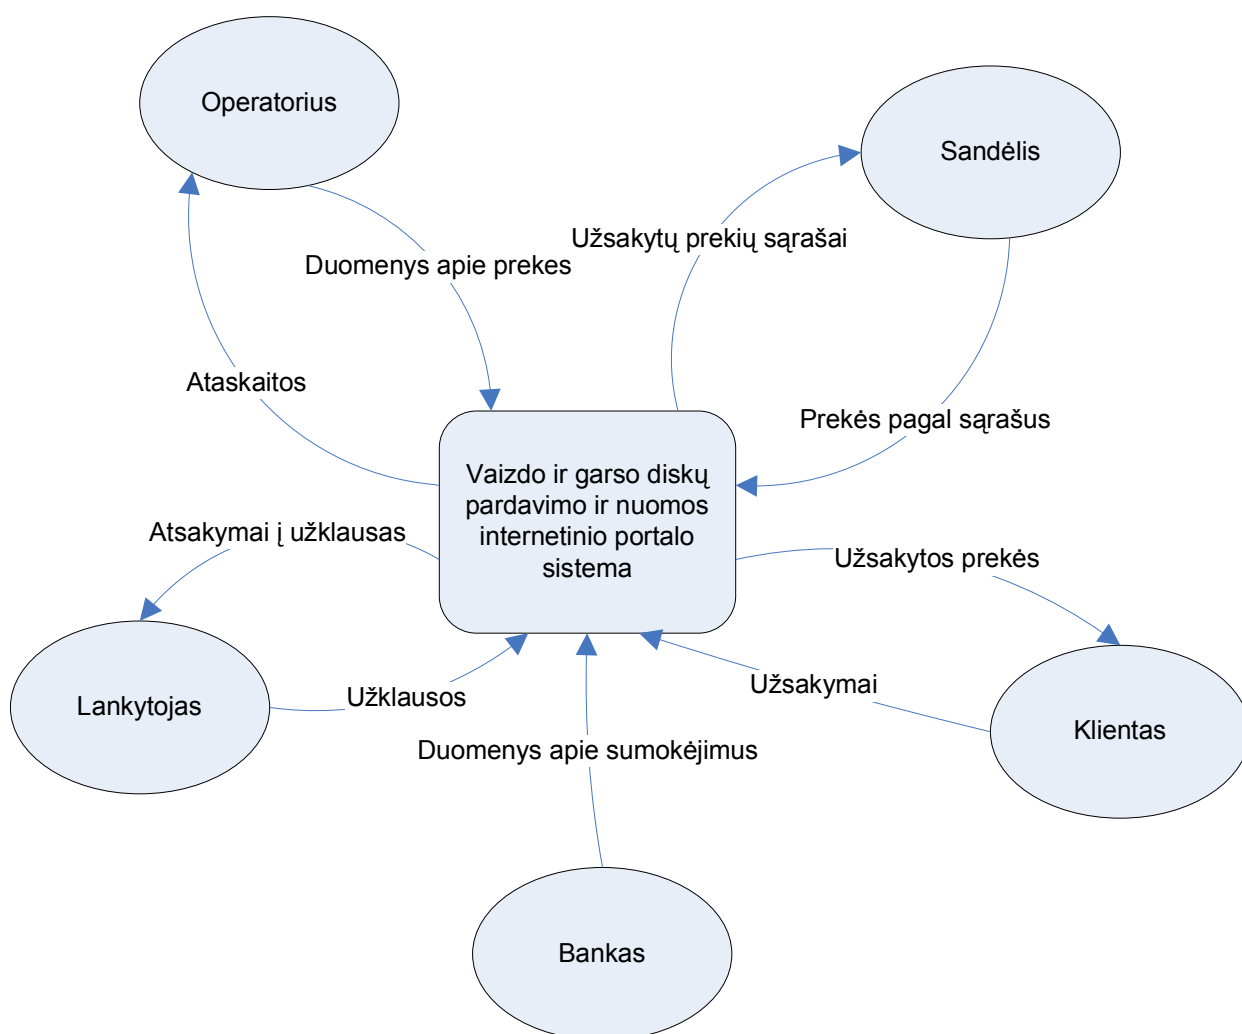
Operatorius

Sandėlis

Užsakytų prekių sąrašai

Duomenys apie prekes

Ataskaitos

Prekės pagal sąrašus

Vaizdo ir garso diskų pardavimo ir nuomos internetinio portalo sistema

Atsakymai į užklausas

Užsakytos prekės

Lankytojas

Užklausos

Užsakymai

Klientas

Duomenys apie sumokėjimus

Bankas